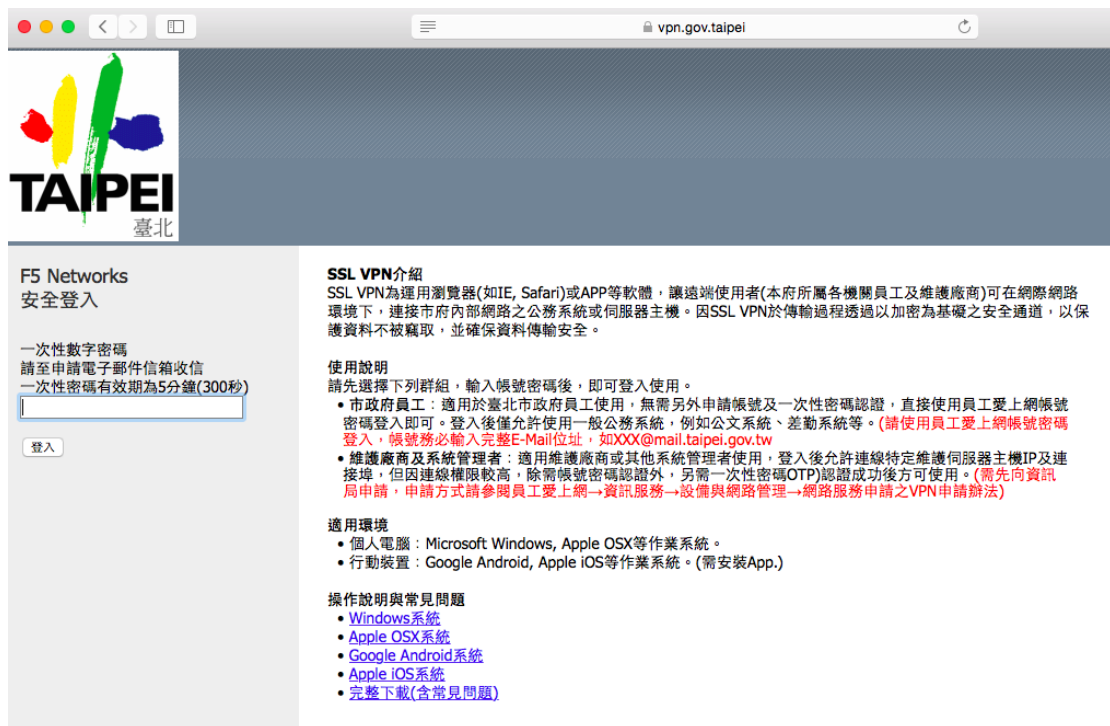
vpn.gov.taipei

TAIPEI
臺北

F5 Networks
安全登入

一次性數字密碼
請至申請電子郵件信箱收信
一次性密碼有效期為5分鐘(300秒)

登入

SSL VPN介紹
SSL VPN為運用瀏覽器(如IE, Safari)或APP等軟體，讓遠端使用者(本府所屬各機關員工及維護廠商)可在網際網路環境下，連接市府內部網路之公務系統或伺服器主機。因SSL VPN於傳輸過程透過以加密為基礎之安全通道，以保護資料不被竊取，並確保資料傳輸安全。

使用說明
請先選擇下列群組，輸入帳號密碼後，即可登入使用。
• 市政府員工：適用於臺北市政府員工使用，無需另外申請帳號及一次性密碼認證，直接使用員工愛上網帳號密碼登入即可。登入後僅允許使用一般公務系統，例如公文系統、差勤系統等。(請使用員工愛上網帳號密碼登入，帳號務必輸入完整E-Mail位址，如XXX@mail.taipei.gov.tw
• 維護廠商及系統管理者：適用維護廠商或其他系統管理者使用，登入後允許連線特定維護伺服器主機IP及連接埠，但因連線權限較高，除需帳號密碼認證外，另需一次性密碼OTP)認證成功後方可使用。(需先向資訊局申請，申請方式請參閱員工愛上網→資訊服務→設備與網路管理→網路服務申請之VPN申請辦法)

適用環境
• 個人電腦：Microsoft Windows, Apple OSX等作業系統。
• 行動裝置：Google Android, Apple iOS等作業系統。(需安裝App.)

操作說明與常見問題
• Windows系統
• Apple OSX系統
• Google Android系統
• Apple iOS系統
• 完整下載(含常見問題)